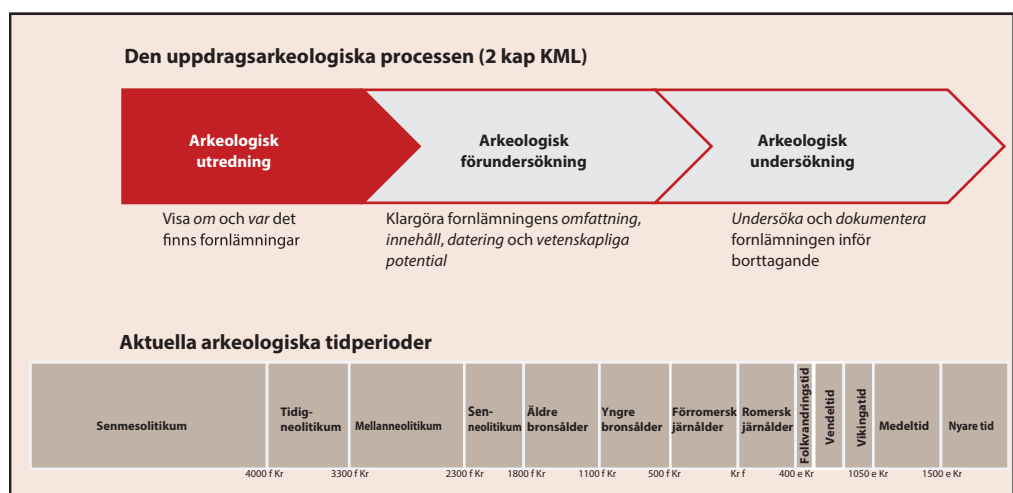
Den uppdragsarkeologiska processen (2 kap KML)

Arkeologisk utredning

Arkeologisk förundersökning

Arkeologisk undersökning

Visa *om* och *var* det finns fornlämningar

Klargöra fornlämningens *omfattning*, *innehåll*, *datering* och *vetenskapliga potential*

*Undersöka* och *dokumentera* fornlämningen inför borttagande

Aktuella arkeologiska tidperioder

| Senmesolitikum | Tidig-neolitikum | Mellanneolitikum | Sen-neolitikum | Äldre bronsålder | Yngre bronsålder | Förromersk järnålder | Romersk järnålder | Folkvandringstid | Vendeltid | Vikingatid | Medeltid | Nyare tid |
|---|---|---|---|---|---|---|---|---|---|---|---|---|

4000 f Kr 3300 f Kr 2300 f Kr 1800 f Kr 1100 f Kr 500 f Kr Kr f 400 e Kr 1050 e Kr 1500 e Kr